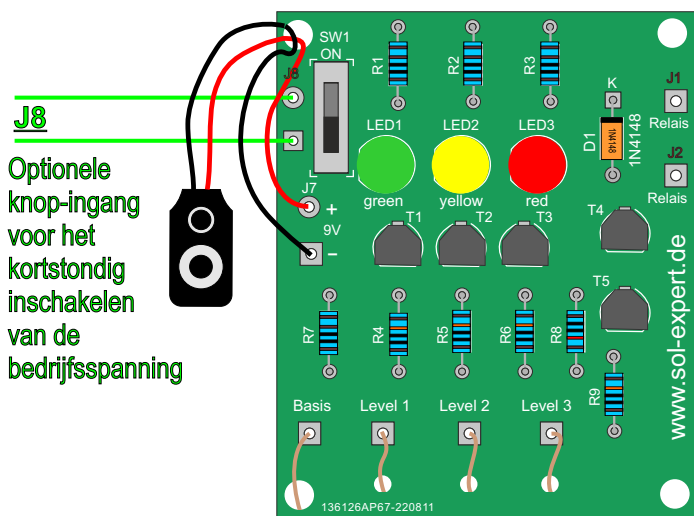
J8

Optionele knop-ingang voor het kortstondig inschakelen van de bedrijfsspanning

SW1
ON
J8
R1
R2
R3
K
J1
Relais
LED1
LED2
LED3
D1
1N4148
1N4148
J2
Relais
J7
+
9V
–
green
yellow
red
T1
T2
T3
T4
T5
R7
R4
R5
R6
R8
R9
www.sol-expert.de
Basis
Level 1
Level 2
Level 3
136126AP67-220811